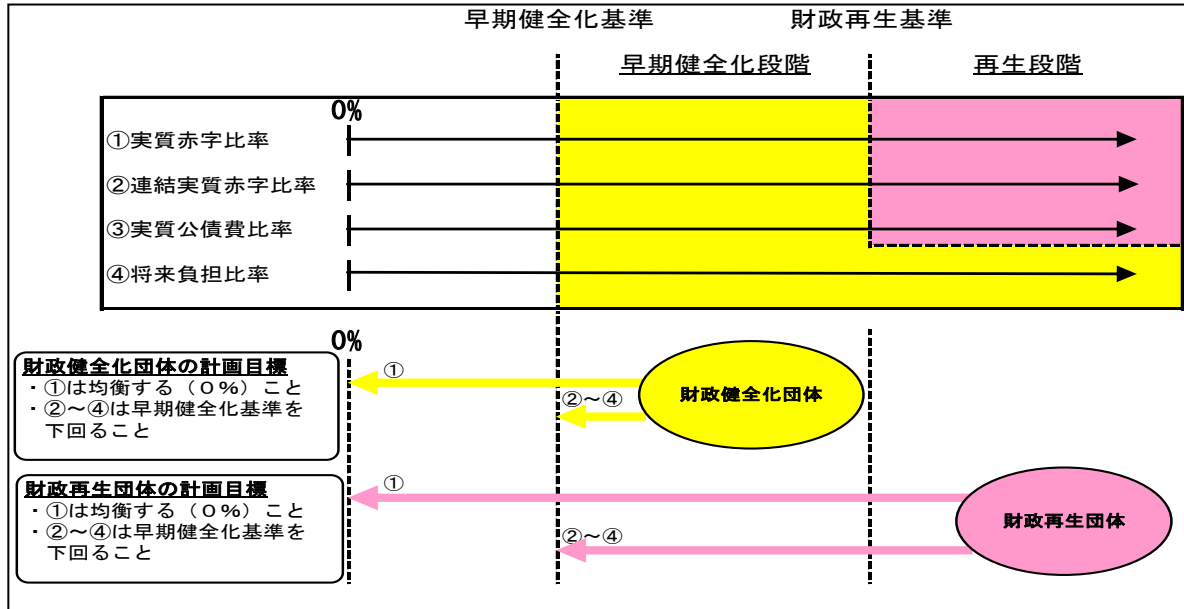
早期健全化基準　　財政再生基準

早期健全化段階　　再生段階

0%

①実質赤字比率

②連結実質赤字比率

③実質公債費比率

④将来負担比率

0%

財政健全化団体の計画目標
・①は均衡する（0%）こと
・②～④は早期健全化基準を下回ること

①

②～④

財政健全化団体

財政再生団体の計画目標
・①は均衡する（0%）こと
・②～④は早期健全化基準を下回ること

①

②～④

財政再生団体